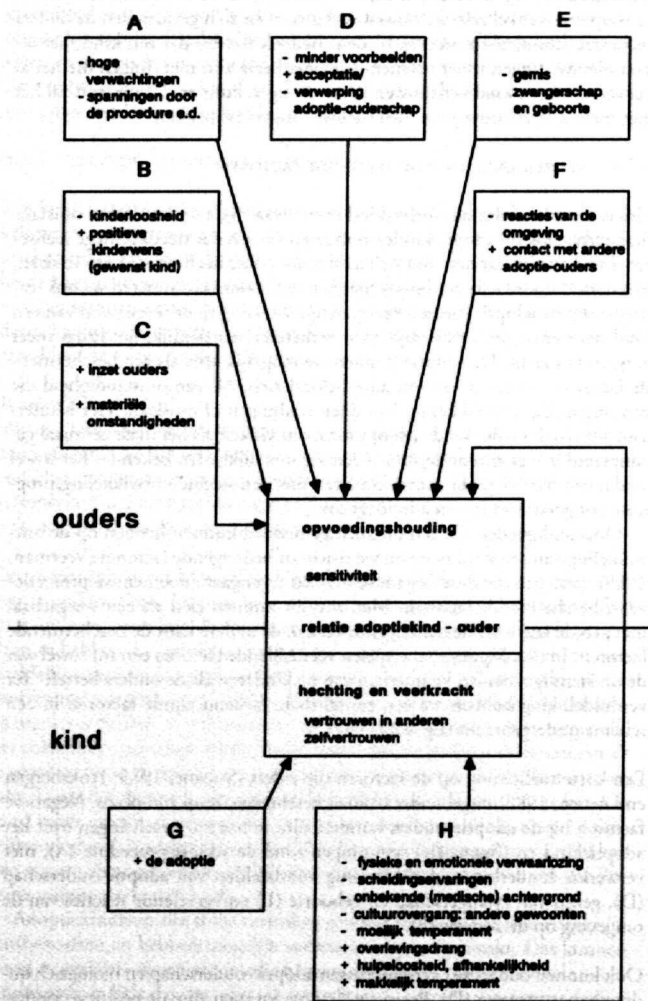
A

- hoge verwachtingen
- spanningen door de procedure e.d.

D

- minder voorbeelden
+ acceptatie/
- verwerping adoptie-ouderschap

E

- gemis zwangerschap en geboorte

B

- kinderloosheid
+ positieve kinderwens (gewenst kind)

F

- reacties van de omgeving
+ contact met andere adoptie-ouders

C

+ inzet ouders
+ materiële omstandigheden

ouders

opvoedingshouding

sensitiviteit

relatie adoptiekind - ouder

hechting en veerkracht

vertrouwen in anderen
zelfvertrouwen

kind

G

+ de adoptie

H

- fysieke en emotionele verwaarlozing
- scheidingservaringen
- onbekende (medische) achtergrond
- cultuurovergang: andere gewoonten
- moeilijk temperament
+ overlevingsdrang
+ hulpeloosheid, afhankelijkheid
+ makkelijk temperament